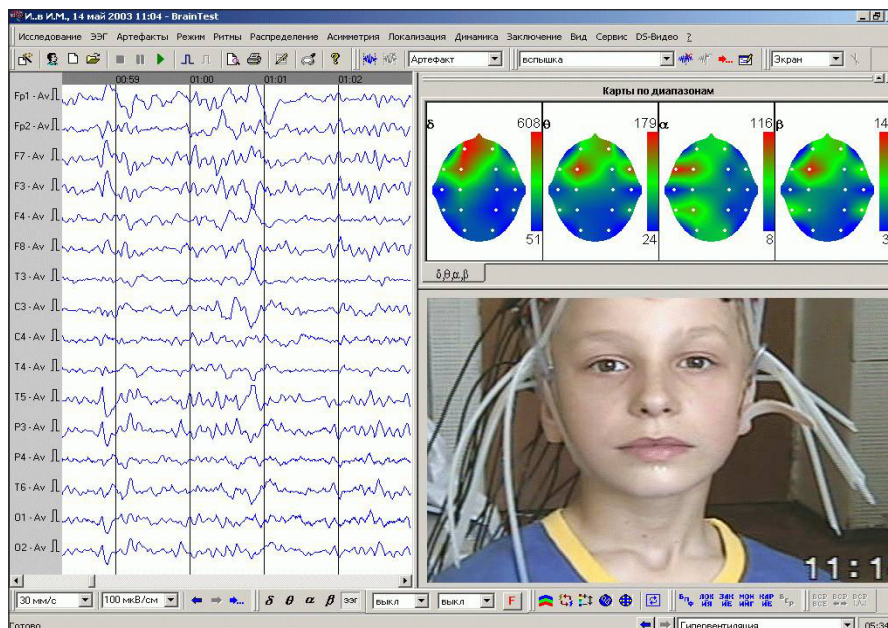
И..в И.М., 14 май 2003 11:04 - BrainTest

Исследование ЭЭГ Артефакты Режим Ритмы Распределение Асимметрия Локализация Динамика Заключение Вид Сервис DS-Видео ?

Артефакт вспышка Экран

00:59 01:00 01:01 01:02

Fp1 - Av
Fp2 - Av
F7 - Av
F3 - Av
F4 - Av
F8 - Av
T3 - Av
C3 - Av
C4 - Av
T4 - Av
T5 - Av
P3 - Av
P4 - Av
T6 - Av
O1 - Av
O2 - Av

Карты по диапазонам

δ 608 51
θ 179 24
α 116 8
β 14 3

δ θ α β

11:1

30 мм/с 100 мкВ/см δ θ α β ЭЭГ выкл выкл F

Готово Гипервентиляция 05:3